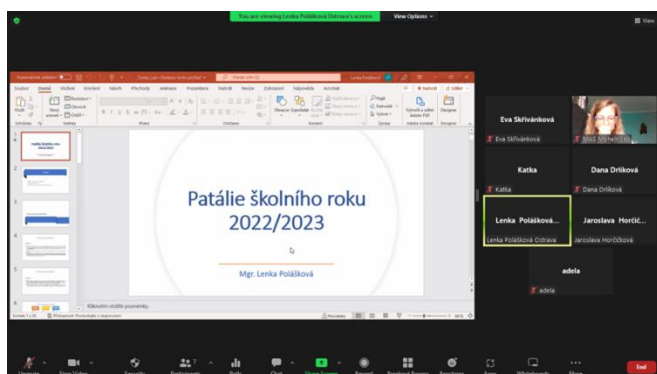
You are viewing Lenka Polášková Ostrava's screen

View Options

View

Patálie školního roku 2022/2023

Mgr. Lenka Polášková

Klikněním vložíte poznámky

Eva Skřivánková

Eva Skřivánková

Katka

Katka

Dana Drlíková

Dana Drlíková

Lenka Polášková...

Lenka Polášková Ostrava

Jaroslava Horčič...

Jaroslava Horčičková

adela

adela

End